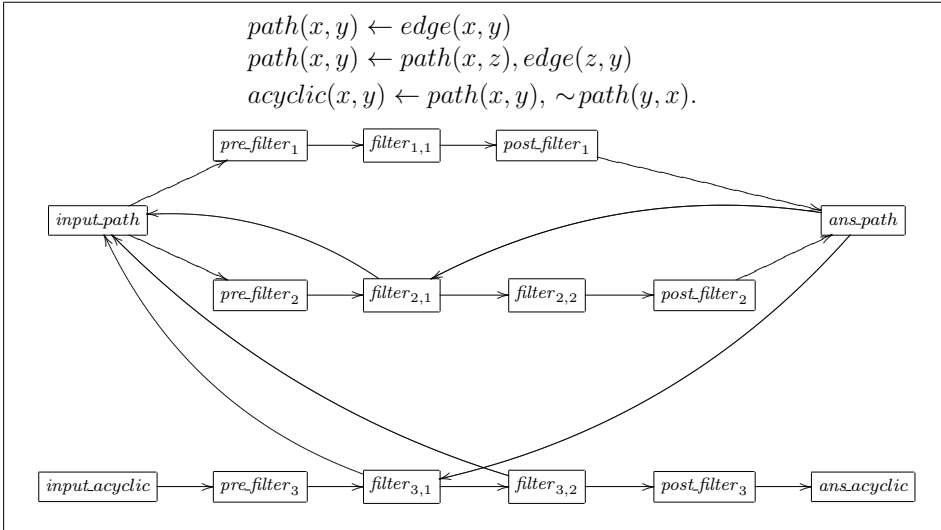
$path(x, y) \leftarrow edge(x, y)$
$path(x, y) \leftarrow path(x, z), edge(z, y)$
$acyclic(x, y) \leftarrow path(x, y), \sim path(y, x).$

$pre\_filter_1$
$filter_{1,1}$
$post\_filter_1$
$input\_path$
$ans\_path$
$pre\_filter_2$
$filter_{2,1}$
$filter_{2,2}$
$post\_filter_2$
$input\_acyclic$
$pre\_filter_3$
$filter_{3,1}$
$filter_{3,2}$
$post\_filter_3$
$ans\_acyclic$